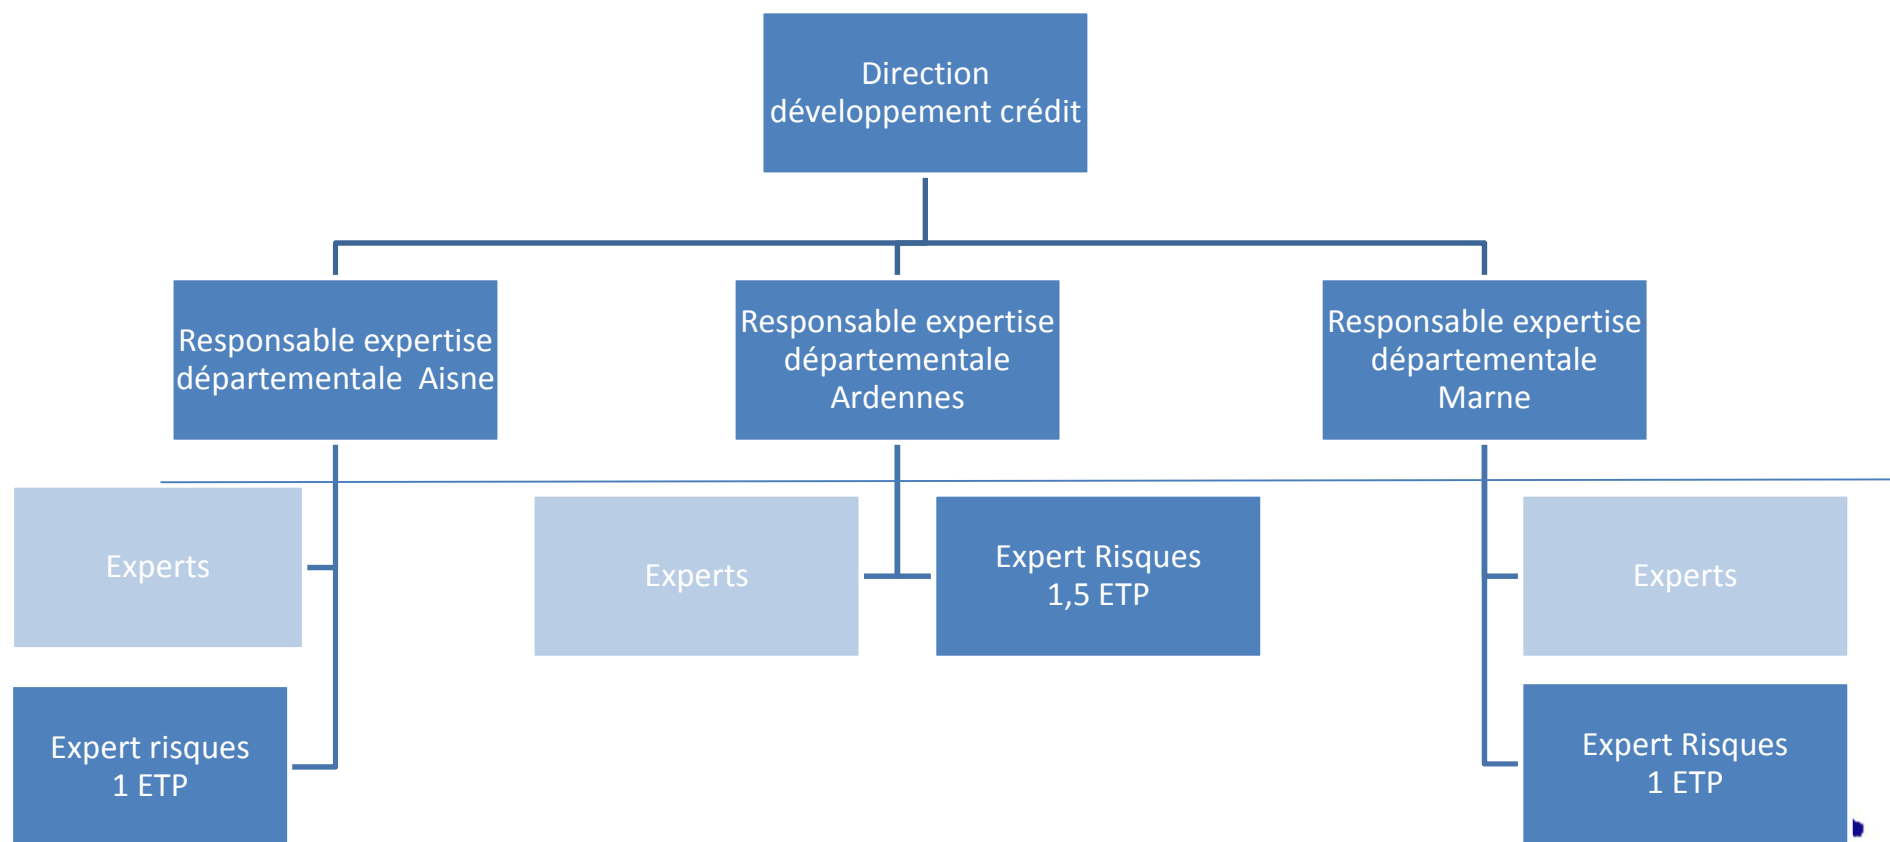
Direction développement crédit

Responsable expertise départementale Aisne

Responsable expertise départementale Ardennes

Responsable expertise départementale Marne

Experts

Expert risques 1 ETP

Experts

Expert Risques 1,5 ETP

Experts

Expert Risques 1 ETP